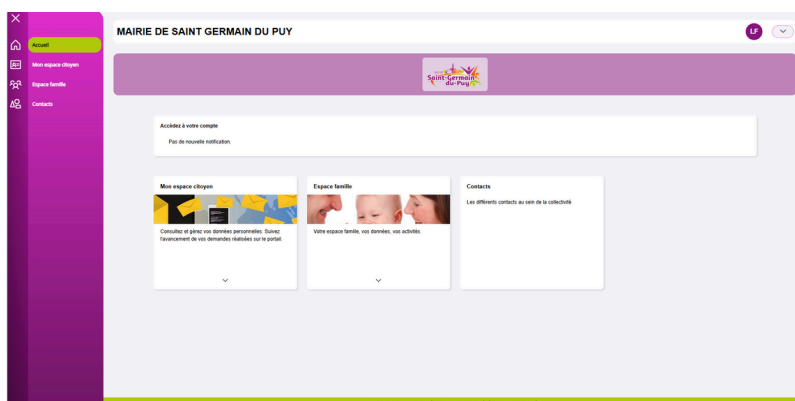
Accueil
Mon espace citoyen
Espace famille
Contacts

MAIRIE DE SAINT GERMAIN DU PUY

LF

Saint-Germain du-Puy

Accédez à votre compte

Pas de nouvelle notification.

Mon espace citoyen

Consultez et gérez vos données personnelles. Suivez l'avancement de vos demandes réalisées sur le portail.

Espace famille

Votre espace famille, vos données, vos activités.

Contacts

Les différents contacts au sein de la collectivité